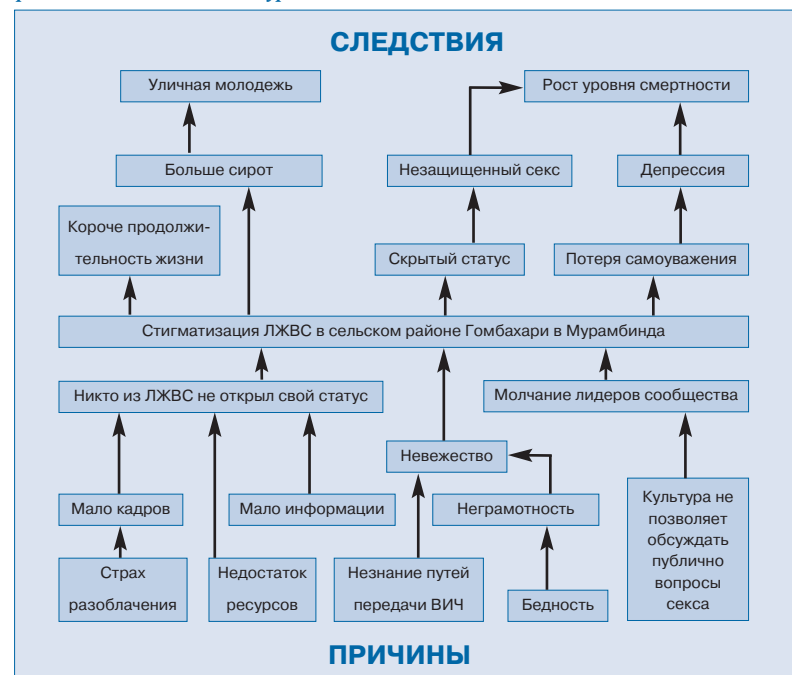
СЛЕДСТВИЯ

Уличная молодежь

Рост уровня смертности

Больше сирот

Незащищенный секс

Депрессия

Короче продолжительность жизни

Скрытый статус

Потеря самоуважения

Стигматизация ЛЖВС в сельском районе Гомбахари в Мурамбинда

Никто из ЛЖВС не открыл свой статус

Молчание лидеров сообщества

Невежество

Мало кадров

Мало информации

Неграмотность

Культура не позволяет обсуждать публично вопросы секса

Страх разоблачения

Недостаток ресурсов

Незнание путей передачи ВИЧ

Бедность

ПРИЧИНЫ